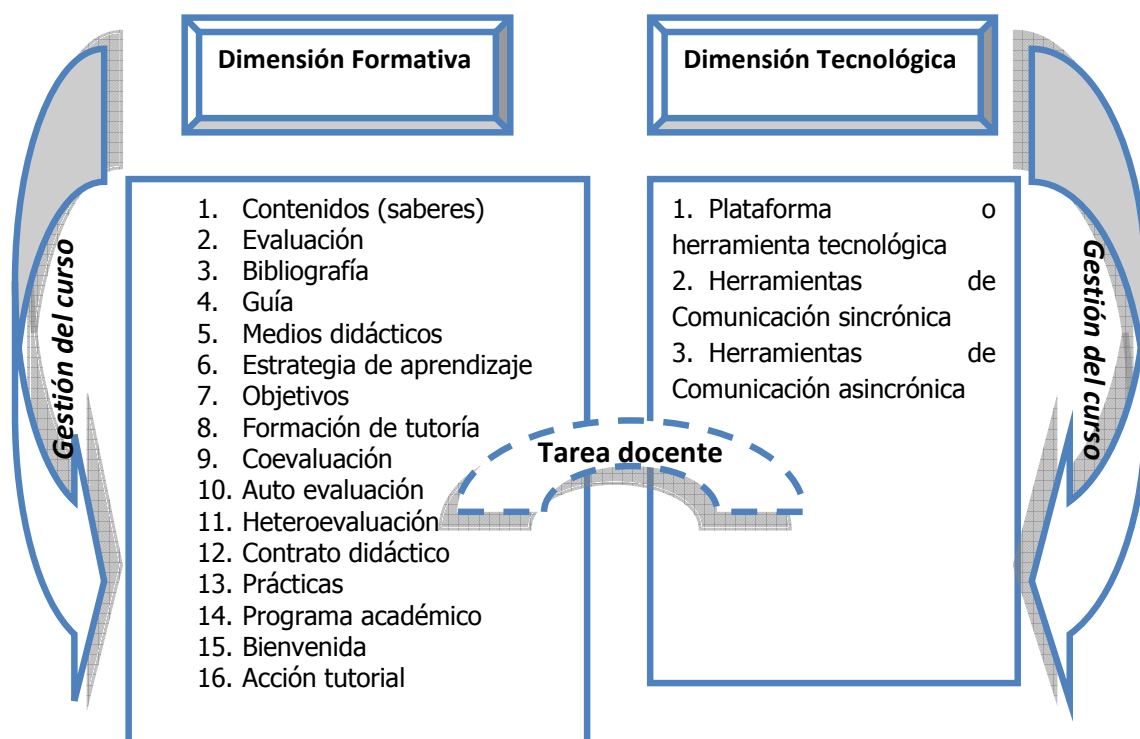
Gestión del curso

Dimensión Formativa

1. Contenidos (saberes)
2. Evaluación
3. Bibliografía
4. Guía
5. Medios didácticos
6. Estrategia de aprendizaje
7. Objetivos
8. Formación de tutoría
9. Coevaluación
10. Auto evaluación
11. Heteroevaluación
12. Contrato didáctico
13. Prácticas
14. Programa académico
15. Bienvenida
16. Acción tutorial

Tarea docente

Dimensión Tecnológica

1. Plataforma o herramienta tecnológica
2. Herramientas de Comunicación sincrónica
3. Herramientas de Comunicación asincrónica

Gestión del curso